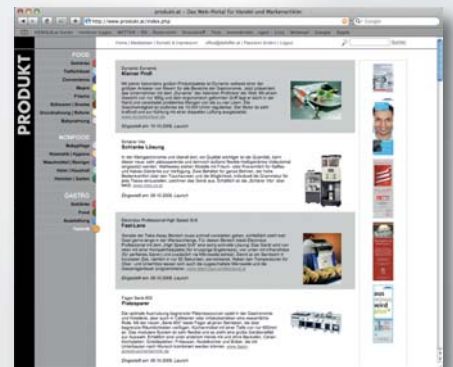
produkt.at – Das Web-Portal für Handel und Markenartikel

http://www.produkt.at/index.php

PRODUKT

FOOD

NONFOOD

GASTRO

Home | Mediadaten | Kontakt & Impressum | office@produkt.at | Passwort ändern | Logout

Suche

Europlan Europlan
Kleiner Profi

Eingestellt am: 10.10.2008, Launch

Schärer Vita
Schlanke Lösung

Eingestellt am: 08.10.2008, Launch

Electrolux Professional High Speed Grill
Fast-Lane

Eingestellt am: 06.10.2008, Launch

Fagor Serie 800
Platzsparer

Eingestellt am: 03.10.2008, Launch